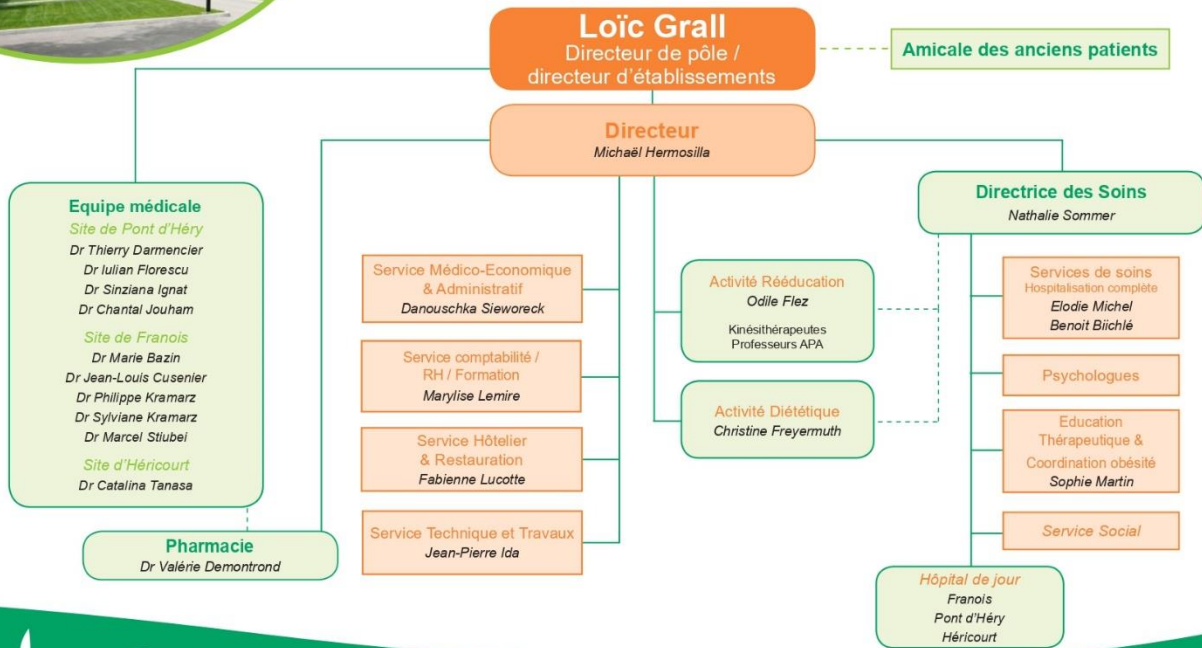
Loïc Grall
Directeur de pôle / directeur d'établissements

Amicale des anciens patients

Directeur
Michaël Hermosilla

Equipe médicale
Site de Pont d'Héry
Dr Thierry Darmencier
Dr Iulian Florescu
Dr Sinziana Ignat
Dr Chantal Jouham
Site de Franois
Dr Marie Bazin
Dr Jean-Louis Cusenier
Dr Philippe Kramarz
Dr Sylviane Kramarz
Dr Marcel Stiubei
Site d'Héricourt
Dr Catalina Tanasa

Pharmacie
Dr Valérie Demontrond

Service Médico-Economique & Administratif
Danouschka Sieworeck

Service comptabilité / RH / Formation
Marylise Lemire

Service Hôtelier & Restauration
Fabienne Lucotte

Service Technique et Travaux
Jean-Pierre Ida

Activité Rééducation
Odile Flez
Kinésithérapeutes
Professeurs APA

Activité Diététique
Christine Freyermuth

Directrice des Soins
Nathalie Sommer

Services de soins
Hospitalisation complète
Elodie Michel
Benoit Biichlé

Psychologues

Education Thérapeutique & Coordination obésité
Sophie Martin

Service Social

Hôpital de jour
Franois
Pont d'Héry
Héricourt